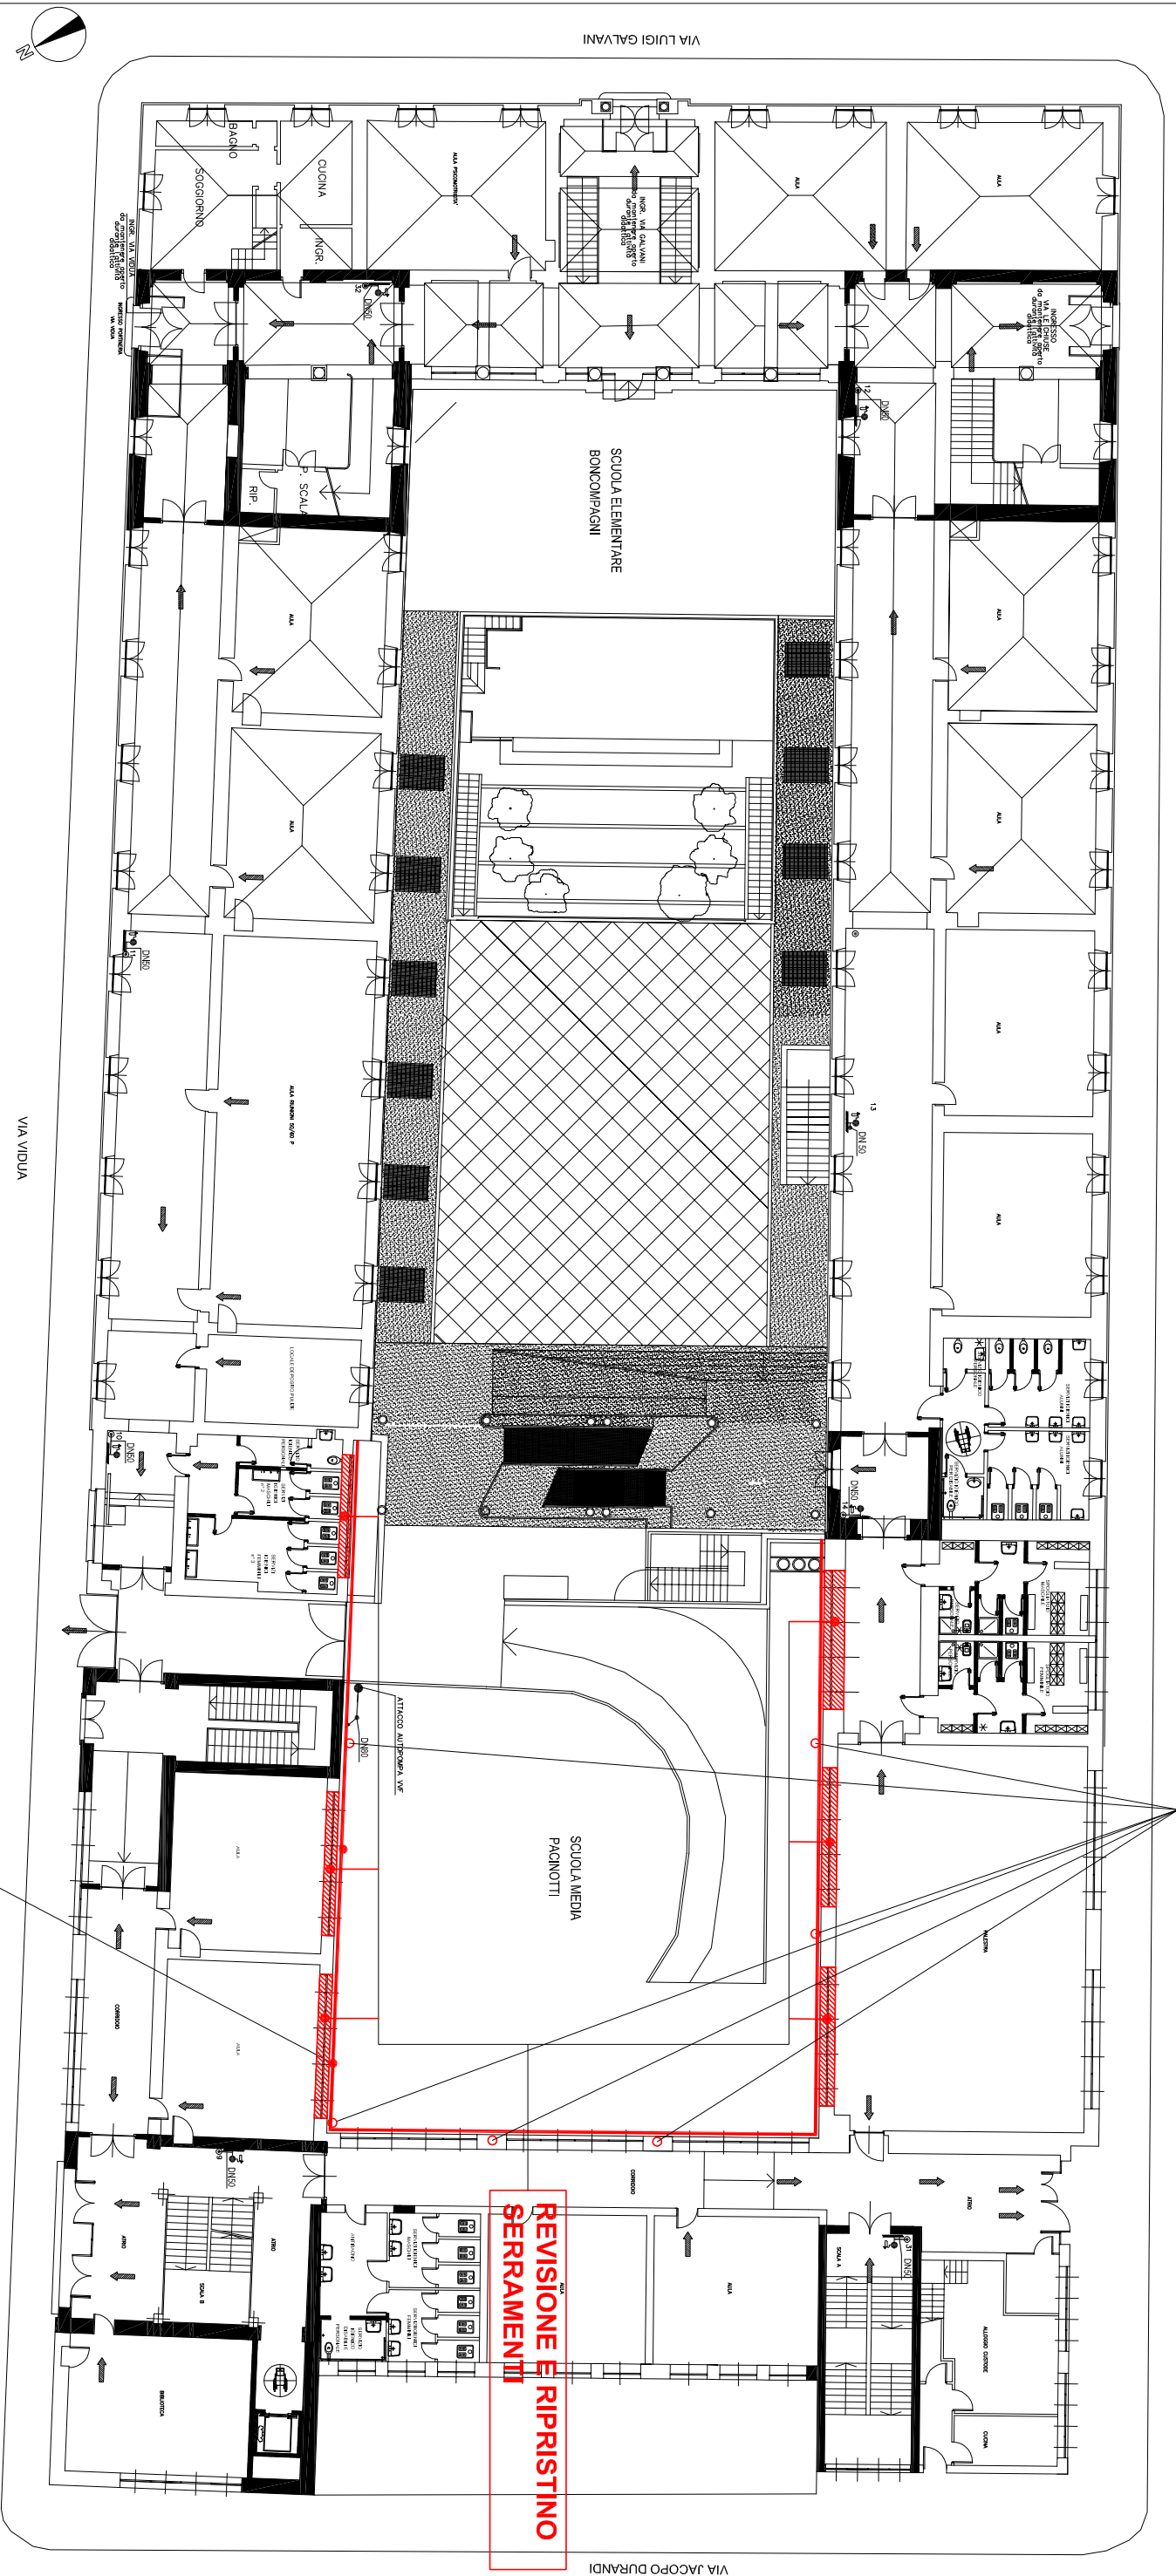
N

VIA LUIGI GALVANI

BAGNO
SOGGIORNO
CUCINA
INGR.
INGR. VIA VIDUA
da mantenere aperto
durante l'attività
didattica

AULA
AULA
AULA

INGR. VIA GALVANI
da mantenere aperto
durante l'attività
didattica

INGRESSO
da mantenere aperto
durante l'attività
didattica

DN50
32
DN50
12

P. SCALA
RIP.

SCUOLA ELEMENTARE
BONCOMPAGNI

AULA
AULA
AULA
AULA

DN50
11

AULA RIUNIONI
AULA
AULA
DN 50
13

VIA VIDUA

DN50
10
DN50
14

ATTACCO AUTOPOMPA VVF
DN80

SCUOLA MEDIA
PACINOTTI

AULA
AULA
CORRIDOIO
PALESTRA

DN50
9
DN50
31

ATRIO
ATRIO
SCALA B
SCALA A
BIBLIOTECA
CORRIDOIO
AULA
AULA
ALLOGGIO CUSTODE
CUCINA

REVISIONE E RIPRISTINO
SERRAMENTI

VIA JACOPO DURANDI